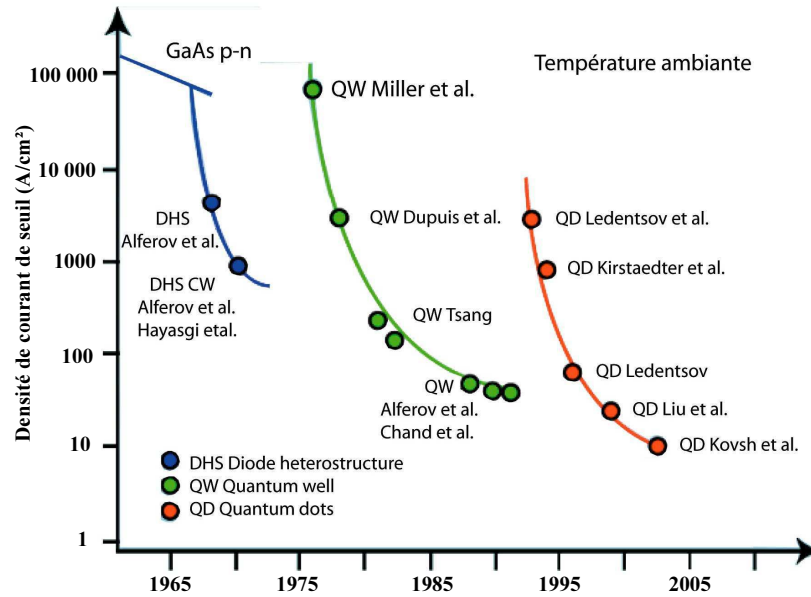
GaAs p-n

Température ambiante

100 000

10 000

1000

100

10

1

Densité de courant de seuil (A/cm²)

QW Miller et al.

DHS Alferov et al.

DHS CW Alferov et al. Hayasgi etal.

QW Dupuis et al.

QW Tsang

QW Alferov et al. Chand et al.

QD Ledentsov et al.

QD Kirstaedter et al.

QD Ledentsov

QD Liu et al.

QD Kovsh et al.

DHS Diode heterostructure

QW Quantum well

QD Quantum dots

1965

1975

1985

1995

2005